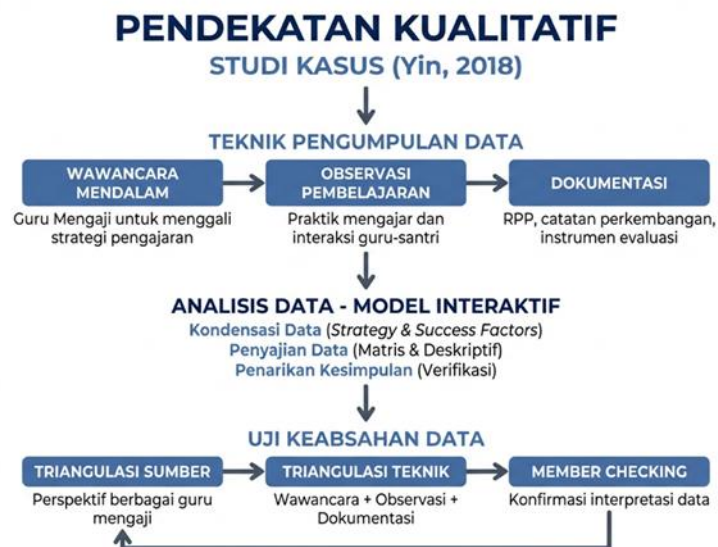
PENDEKATAN KUALITATIF

STUDI KASUS (Yin, 2018)

TEKNIK PENGUMPULAN DATA

WAWANCARA MENDALAM

Guru Mengaji untuk menggali strategi pengajaran

OBSERVASI PEMBELAJARAN

Praktik mengajar dan interaksi guru-santri

DOKUMENTASI

RPP, catatan perkembangan, instrumen evaluasi

ANALISIS DATA - MODEL INTERAKTIF

Kondensasi Data (Strategy & Success Factors)
Penyajian Data (Matris & Deskriptif)
Penarikan Kesimpulan (Verifikasi)

UJI KEABSAHAN DATA

TRIANGULASI SUMBER

Perspektif berbagai guru mengaji

TRIANGULASI TEKNIK

Wawancara + Observasi + Dokumentasi

MEMBER CHECKING

Konfirmasi interpretasi data